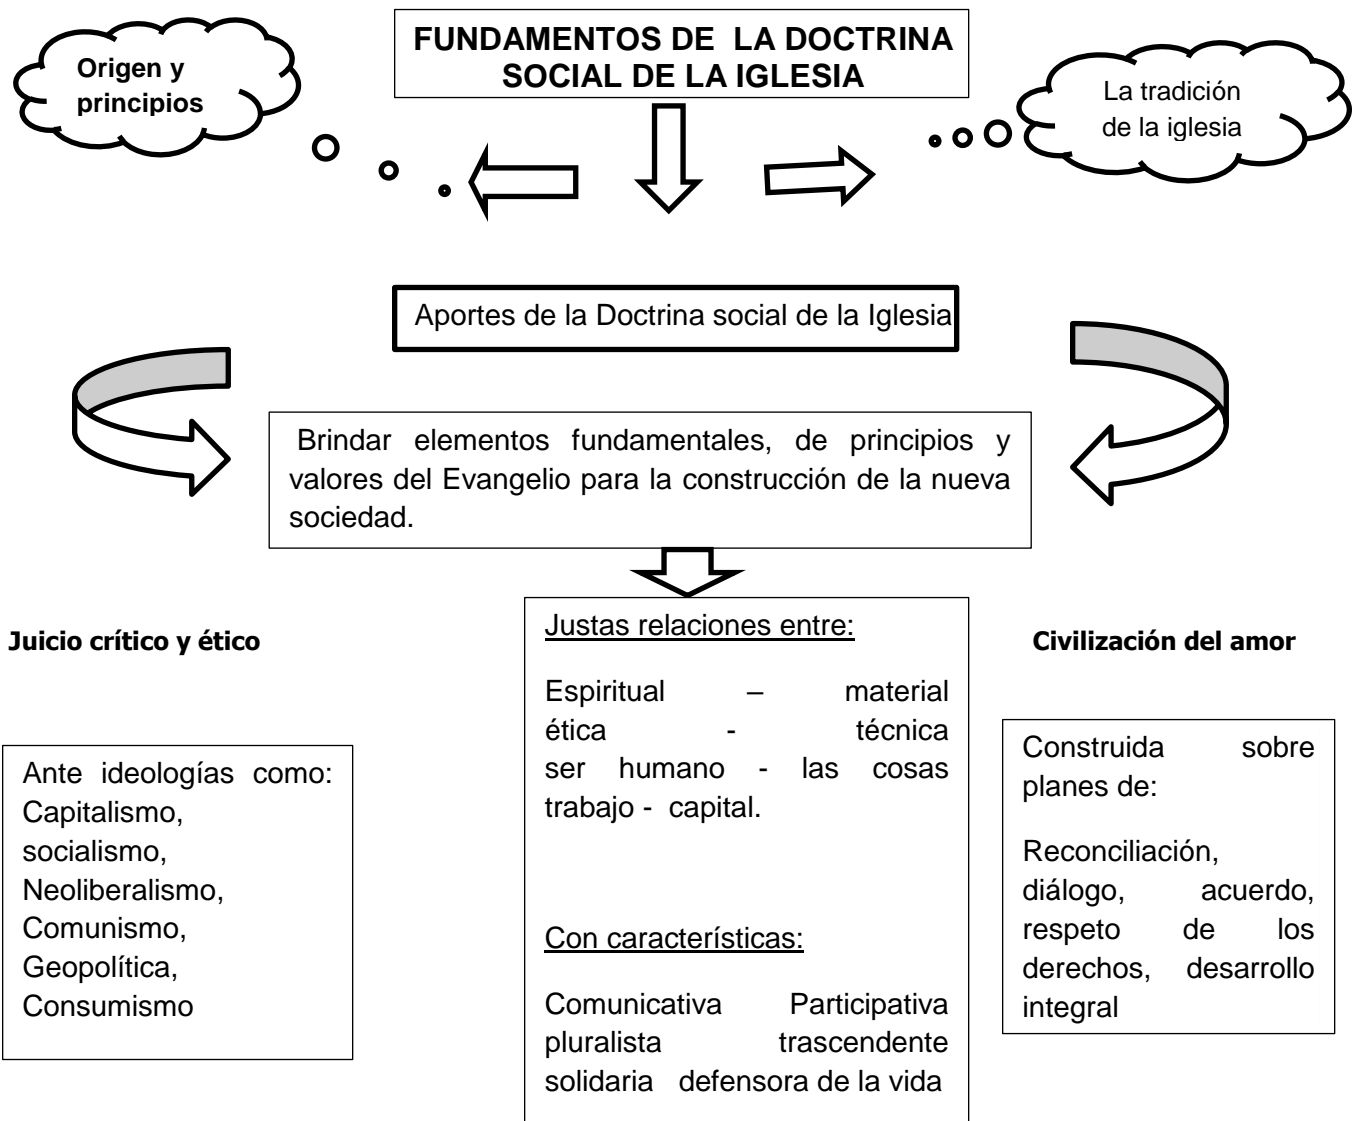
Origen y principios

FUNDAMENTOS DE LA DOCTRINA SOCIAL DE LA IGLESIA

La tradición de la iglesia

Aportes de la Doctrina social de la Iglesia

Brindar elementos fundamentales, de principios y valores del Evangelio para la construcción de la nueva sociedad.

Juicio crítico y ético

Ante ideologías como: Capitalismo, socialismo, Neoliberalismo, Comunismo, Geopolítica, Consumismo

Justas relaciones entre:

Espiritual – material
ética - técnica
ser humano - las cosas
trabajo - capital.

Con características:

Comunicativa Participativa
pluralista trascendente
solidaria defensora de la vida

Civilización del amor

Construida sobre planes de:

Reconciliación, diálogo, acuerdo, respeto de los derechos, desarrollo integral